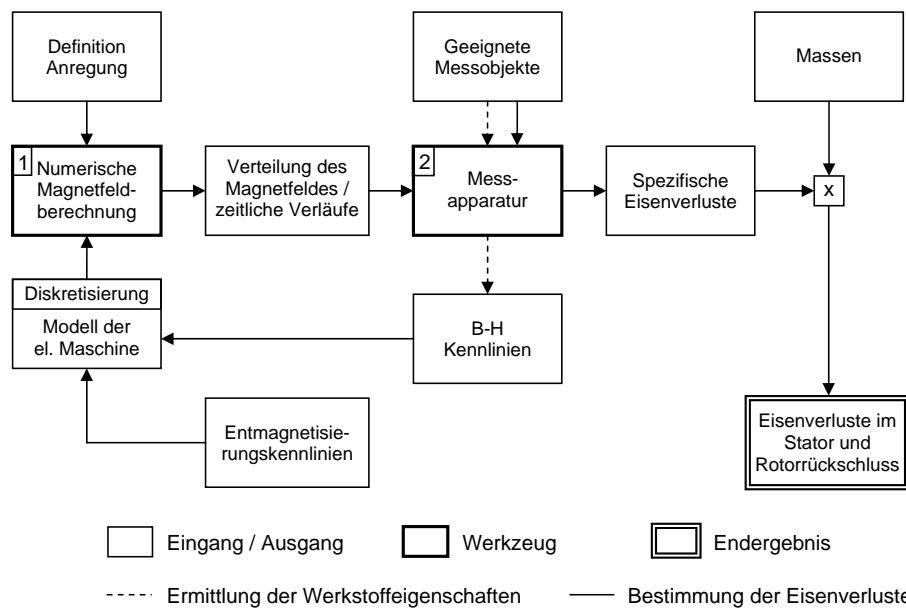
Definition Anregung

Geeignete Messobjekte

Massen

1 Numerische Magnetfeldberechnung

Verteilung des Magnetfeldes / zeitliche Verläufe

2 Mess-apparatur

Spezifische Eisenverluste

x

Diskretisierung

Modell der el. Maschine

B-H Kennlinien

Entmagnetisierungskennlinien

Eisenverluste im Stator und Rotorrückschluss

Eingang / Ausgang

Werkzeug

Endergebnis

Ermittlung der Werkstoffeigenschaften

Bestimmung der Eisenverluste